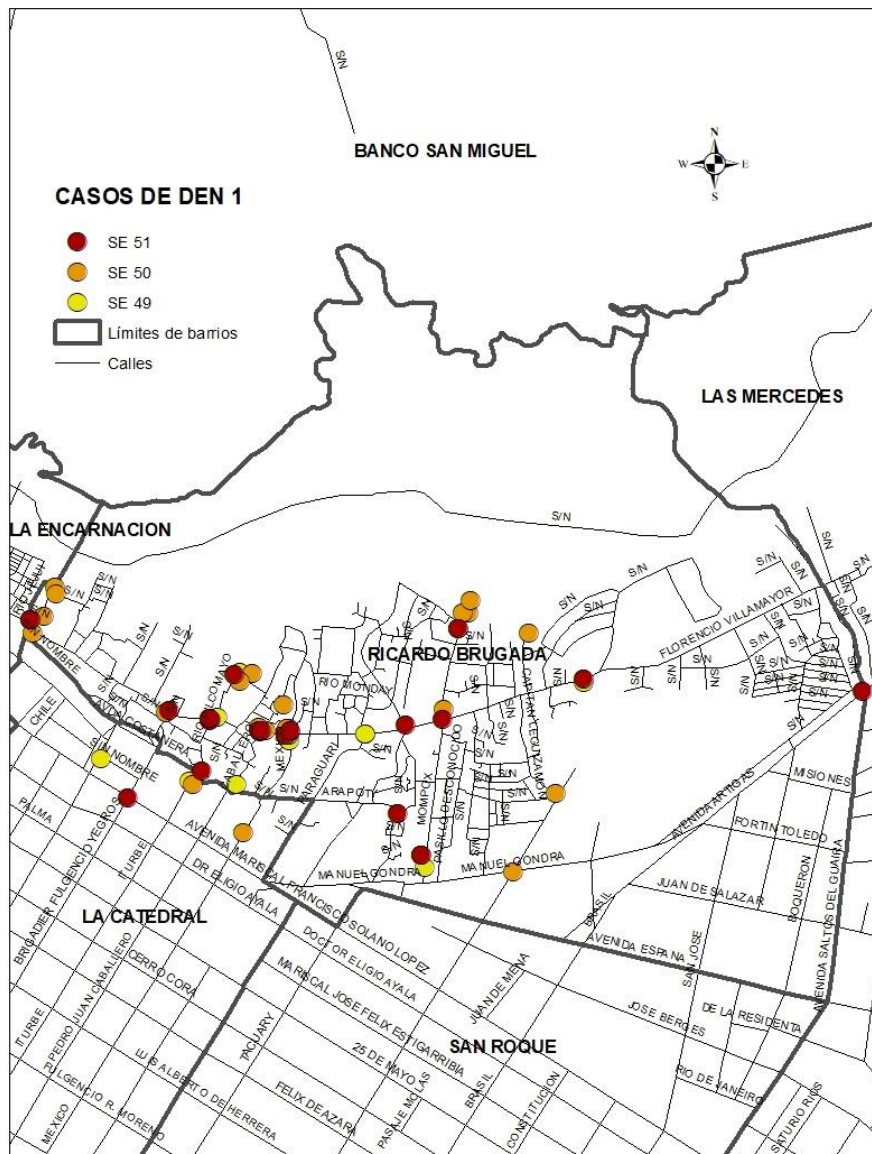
S/N

BANCO SAN MIGUEL

N
W E
S

CASOS DE DEN 1

SE 51
SE 50
SE 49
Límites de barrios
Calles

LAS MERCEDES

LA ENCARNACION

S/N

RICARDO BRUGADA

FLORENCIO VILLAMAYOR

S/N S/N S/N S/N S/N S/N S/N S/N S/N S/N S/N S/N S/N S/N S/N S/N S/N S/N S/N S/N S/N S/N S/N S/N

S/N NOMBRE
CHILE
AVDA COSTANERA
PILCOMAYO
RIO MONDAY
CAPITAN LEDEZMA
CABALLERO
MEXICO
PARAGUARI
ARAPOTY
MOMPOX
PASILLO DESCONOCIDO
S/N NOMBRE
PALMA
BRIGADIER FULGENCIO YEGROS
ITURBE
AVENIDA MARISCAL FRANCISCO SOLANO LOPEZ
DR ELIGIO AYALA
MANUEL GONDRA
MANUEL GONDRA
AVENIDA ARTIGAS
MISIONES
FORTIN TOLEDO
BOQUERON
JUAN DE SALAZAR
AVENIDA SALTOS DEL GUAIRA
BRASIL
AVENIDA ESPAÑA
SAN JOSE
JOSE BERGES
DE LA RESIDENTA

LA CATEDRAL

DOCTOR ELIGIO AYALA
MARISCAL JOSE FELIX ESTIGARRIBIA
JUAN DE MENA
CERRO CORA
PEDRO JUAN CABALLERO
ITURBE
TACUARY
25 DE MAYO
LUIS ALBERTO DE HERRERA
FULGENCIO R. MORENO
MEXICO
FELIX DE AZARA
PASAJE MOLAS
BRASIL
CONSTITUCION
RIO DE JANEIRO
SATURIO RIOS

SAN ROQUE